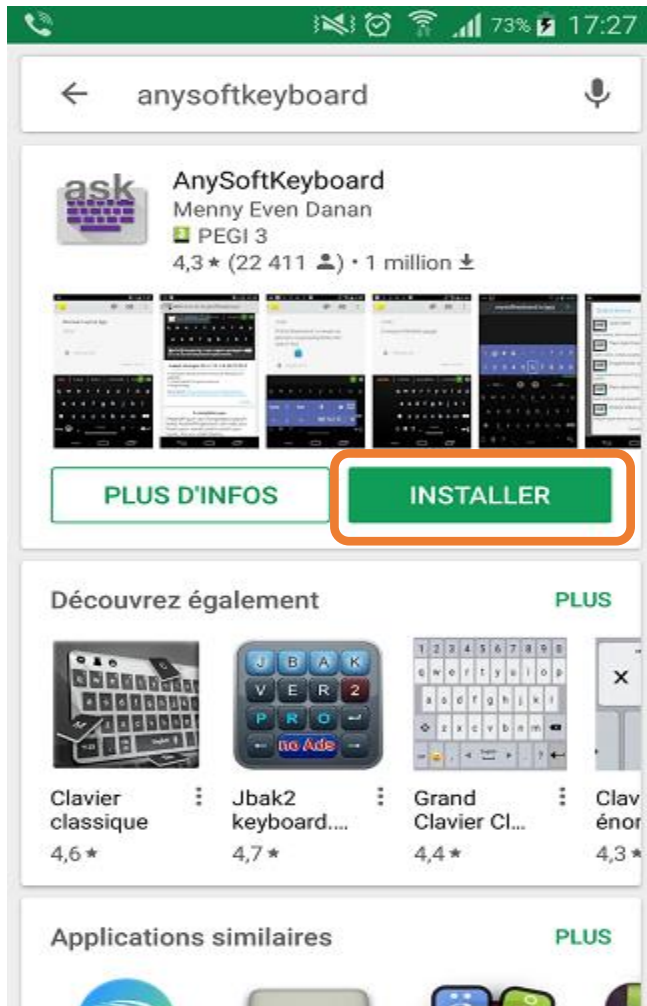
73% 17:27

anysoftkeyboard

ask

AnySoftKeyboard
Menny Even Danan
PEGI 3
4,3 ★ (22 411) • 1 million

PLUS D'INFOS

INSTALLER

Découvrez également

PLUS

J B A K
V E R 2
P R O
no Ads

Clavier classique
4,6 ★

Jbak2 keyboard....
4,7 ★

Grand Clavier Cl...
4,4 ★

Clav énor
4,3 ★

Applications similaires

PLUS